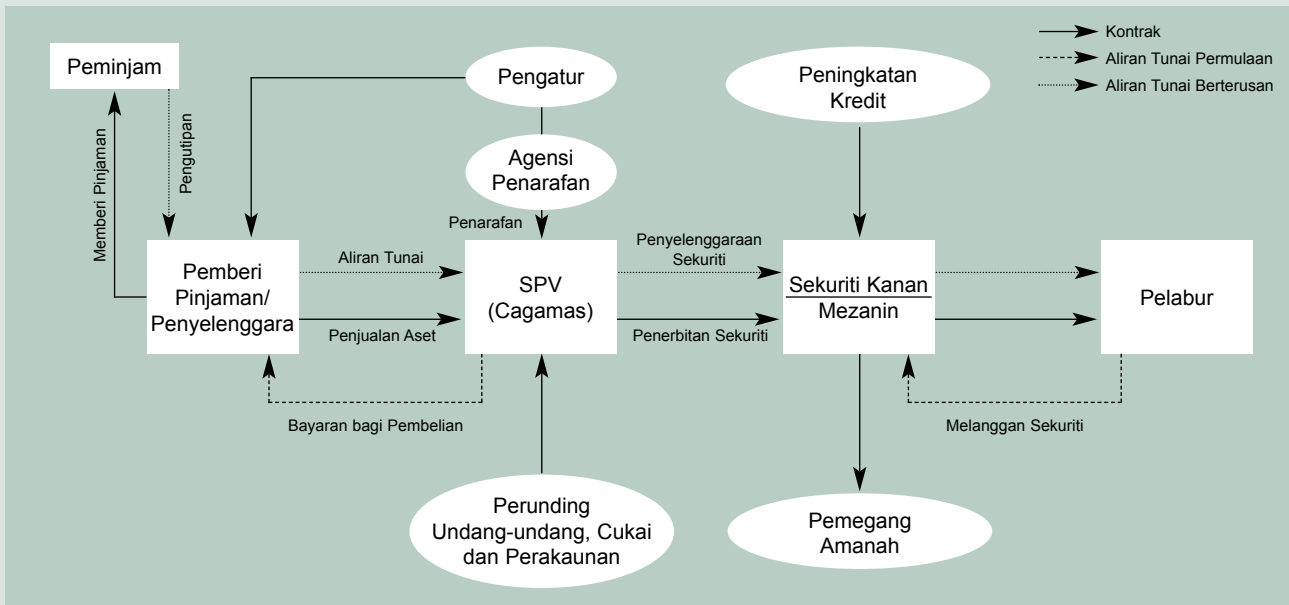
Kontrak
Aliran Tunai Permulaan
Aliran Tunai Berterusan

Peminjam

Pengatur

Peningkatan Kredit

Memberi Pinjaman

Pengutipan

Agensi Penarafan

Penarafan

Pemberi Pinjaman/ Penyelenggara

Aliran Tunai

Penjualan Aset

SPV (Cagamas)

Penyelenggaraan Sekuriti

Penerbitan Sekuriti

Sekuriti Kanan
Mezanin

Pelabur

Bayaran bagi Pembelian

Melanggan Sekuriti

Perunding Undang-undang, Cukai dan Perakaunan

Pemegang Amanah